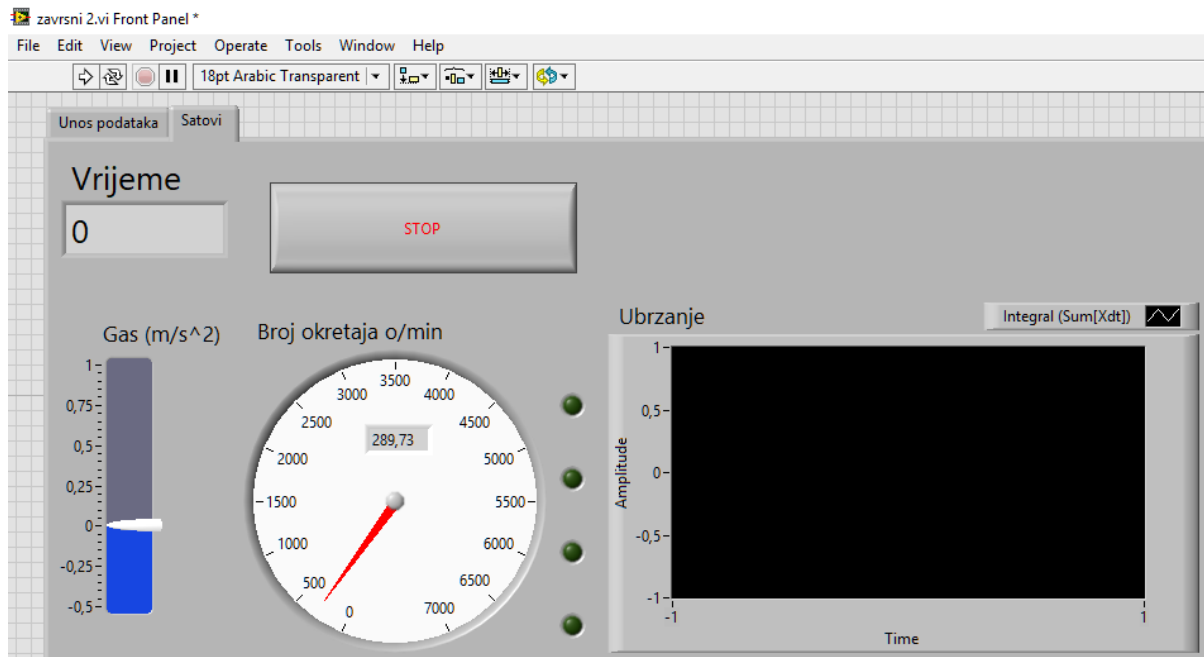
zavrsni 2.vi Front Panel *

File Edit View Project Operate Tools Window Help

18pt Arabic Transparent

Unos podataka Satovi

Vrijeme

0

STOP

Gas (m/s^2)

1
0,75
0,5
0,25
0
-0,25
-0,5

Broj okretaja o/min

289,73

0
500
1000
1500
2000
2500
3000
3500
4000
4500
5000
5500
6000
6500
7000

Ubrzanje

Integral (Sum[Xdt])

1
0,5
0
-0,5
-1

Amplitude

-1
1

Time